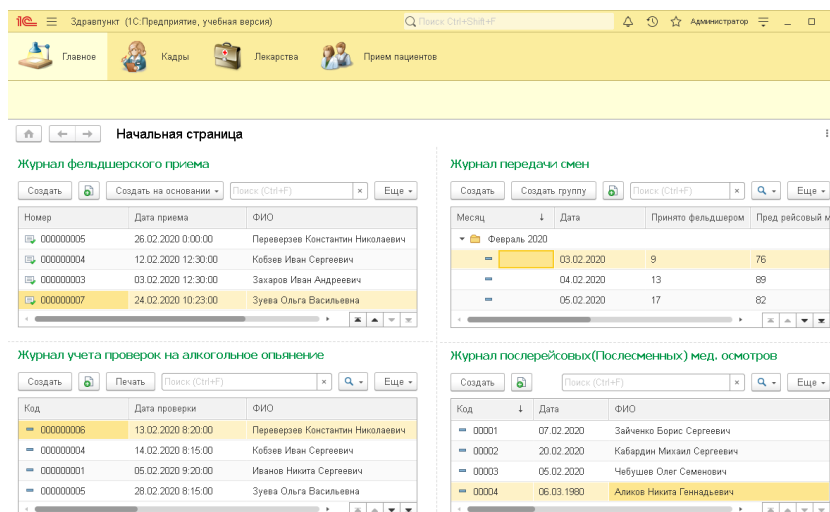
1С Здравпункт (1С:Предприятие, учебная версия) Поиск Ctrl+Shift+F Администратор

Главное Кадры Лекарства Прием пациентов

Начальная страница

Журнал фельдшерского приема

Создать Создать на основании Поиск (Ctrl+F) Еще

| Номер | Дата приема | ФИО |
|---|---|---|
| 000000005 | 26.02.2020 0:00:00 | Переверзев Константин Николаевич |
| 000000004 | 12.02.2020 12:30:00 | Кобзев Иван Сергеевич |
| 000000003 | 03.02.2020 12:30:00 | Захаров Иван Андреевич |
| 000000007 | 24.02.2020 10:23:00 | Зуева Ольга Васильевна |

Журнал передачи смен

Создать Создать группу Поиск (Ctrl+F) Еще

| Месяц | Дата | Принято фельдшером | Пред рейсовый м |
|---|---|---|---|
| Февраль 2020 | | | |
| | 03.02.2020 | 9 | 76 |
| | 04.02.2020 | 13 | 89 |
| | 05.02.2020 | 17 | 82 |

Журнал учета проверок на алкогольное опьянение

Создать Печать Поиск (Ctrl+F) Еще

| Код | Дата проверки | ФИО |
|---|---|---|
| 000000006 | 13.02.2020 8:20:00 | Переверзев Константин Николаевич |
| 000000004 | 14.02.2020 8:15:00 | Кобзев Иван Сергеевич |
| 000000001 | 05.02.2020 9:20:00 | Иванов Никита Сергеевич |
| 000000005 | 28.02.2020 8:15:00 | Зуева Ольга Васильевна |

Журнал послерейсовых(Послесменных) мед. осмотров

Создать Поиск (Ctrl+F) Еще

| Код | Дата | ФИО |
|---|---|---|
| 00001 | 07.02.2020 | Зайченко Борис Сергеевич |
| 00002 | 20.02.2020 | Кабардин Михаил Сергеевич |
| 00003 | 05.02.2020 | Чебушев Олег Семенович |
| 00004 | 06.03.1980 | Аликов Никита Геннадьевич |